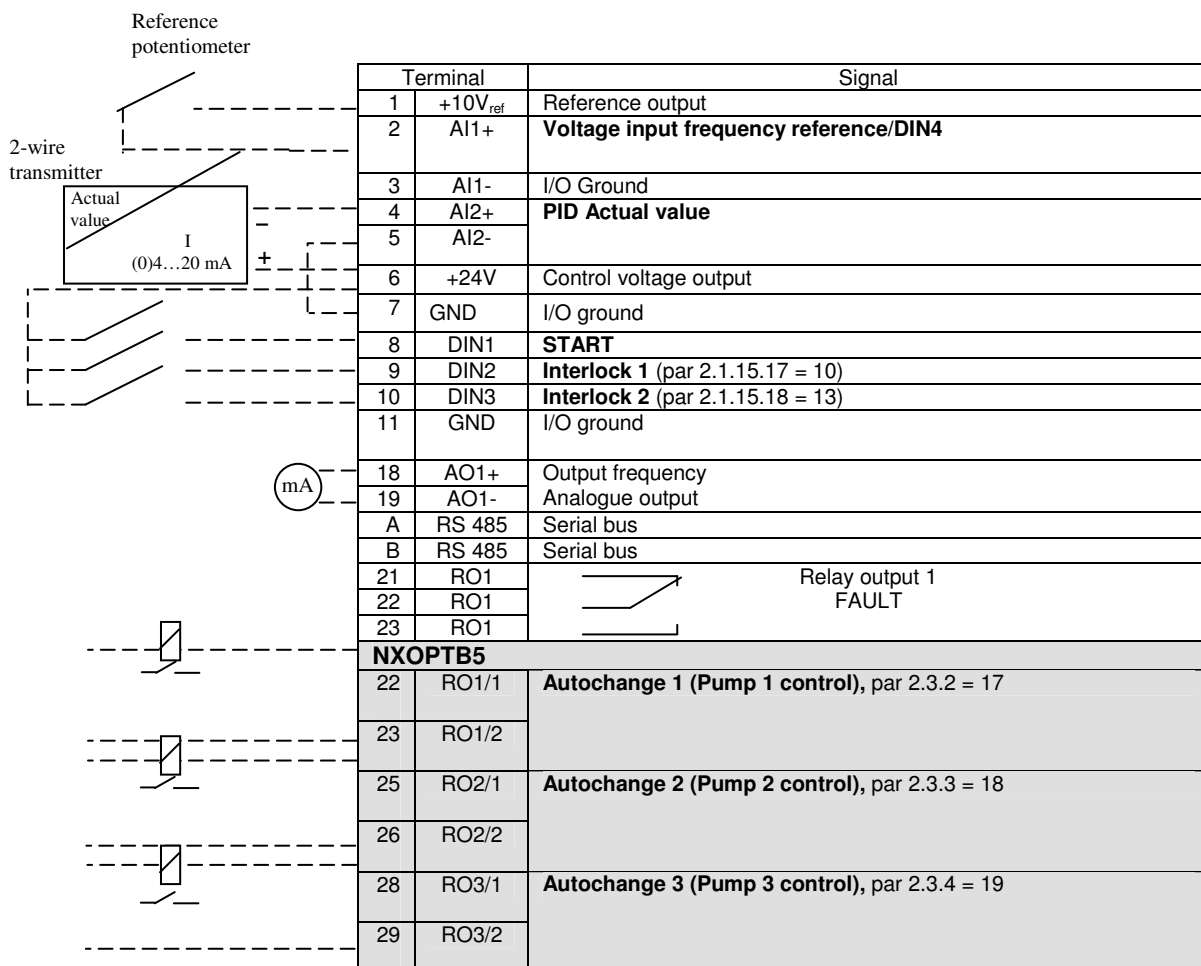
Reference potentiometer

2-wire transmitter

Actual value

I
(0)4…20 mA

−
+

mA

| Terminal | | Signal |
|---|---|---|
| 1 | $+10V_{ref}$ | Reference output |
| 2 | AI1+ | **Voltage input frequency reference/DIN4** |
| 3 | AI1- | I/O Ground |
| 4 | AI2+ | **PID Actual value** |
| 5 | AI2- | |
| 6 | +24V | Control voltage output |
| 7 | GND | I/O ground |
| 8 | DIN1 | **START** |
| 9 | DIN2 | **Interlock 1** (par 2.1.15.17 = 10) |
| 10 | DIN3 | **Interlock 2** (par 2.1.15.18 = 13) |
| 11 | GND | I/O ground |
| 18 | AO1+ | Output frequency |
| 19 | AO1- | Analogue output |
| A | RS 485 | Serial bus |
| B | RS 485 | Serial bus |
| 21 | RO1 | Relay output 1 FAULT |
| 22 | RO1 | |
| 23 | RO1 | |

**NXOPTB5**

| | | |
|---|---|---|
| 22 | RO1/1 | **Autochange 1 (Pump 1 control),** par 2.3.2 = 17 |
| 23 | RO1/2 | |
| 25 | RO2/1 | **Autochange 2 (Pump 2 control),** par 2.3.3 = 18 |
| 26 | RO2/2 | |
| 28 | RO3/1 | **Autochange 3 (Pump 3 control),** par 2.3.4 = 19 |
| 29 | RO3/2 | |